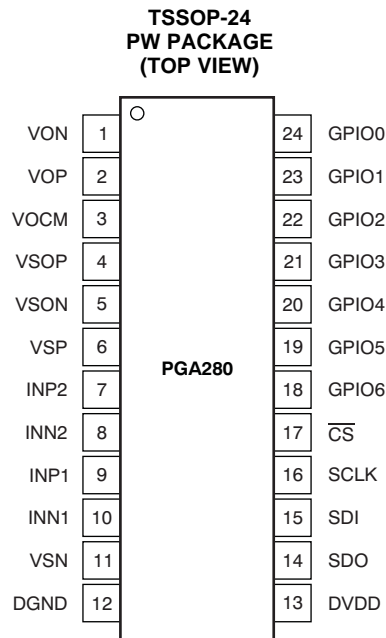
TSSOP-24
PW PACKAGE
(TOP VIEW)

VON 1
VOP 2
VOCM 3
VSOP 4
VSON 5
VSP 6
INP2 7
INN2 8
INP1 9
INN1 10
VSN 11
DGND 12

PGA280

24 GPIO0
23 GPIO1
22 GPIO2
21 GPIO3
20 GPIO4
19 GPIO5
18 GPIO6
17 $\overline{CS}$
16 SCLK
15 SDI
14 SDO
13 DVDD